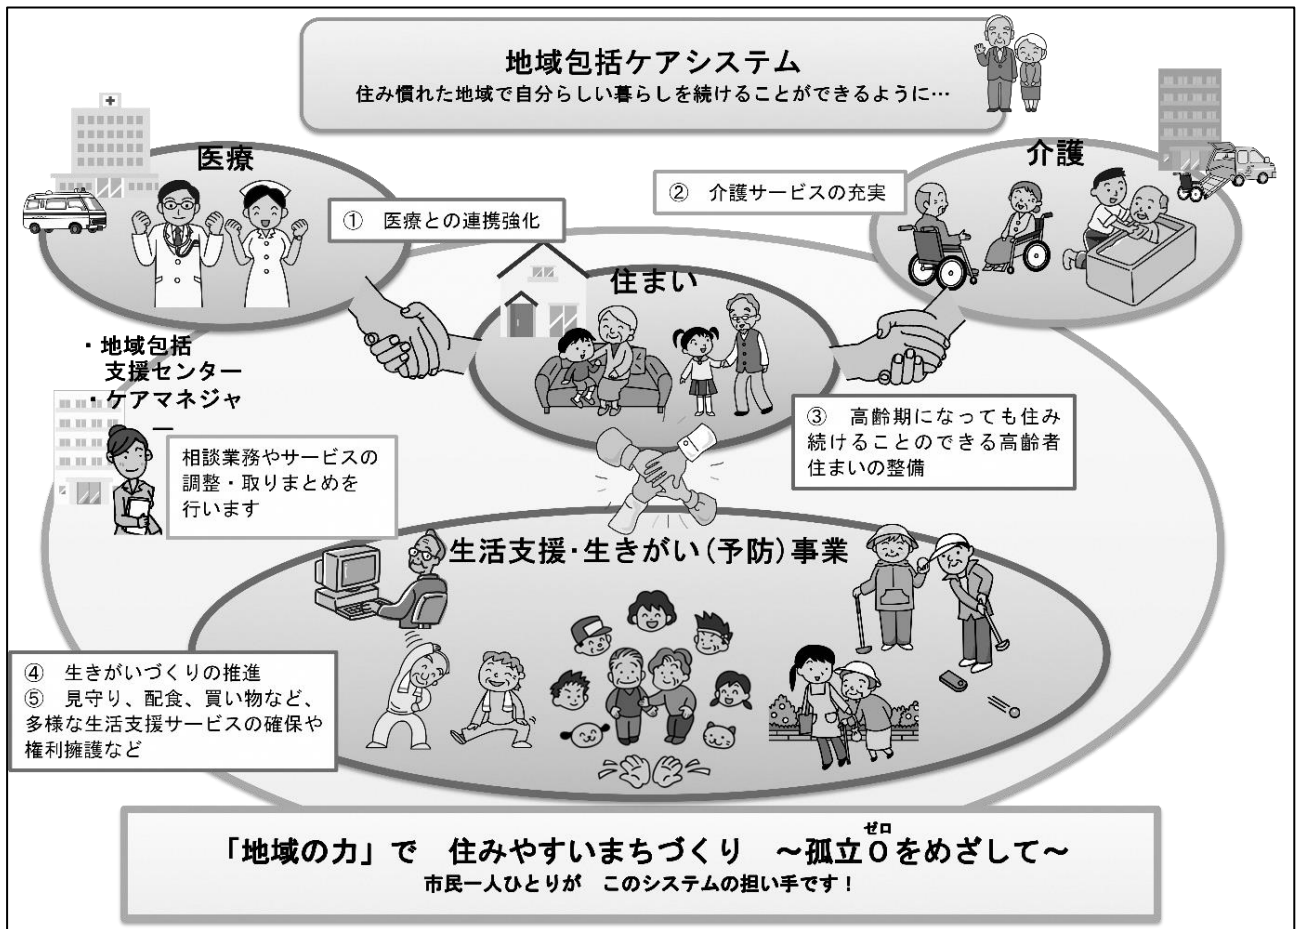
地域包括ケアシステム
住み慣れた地域で自分らしい暮らしを続けることができるように…

医療

介護

② 介護サービスの充実

① 医療との連携強化

住まい

・地域包括支援センター
・ケアマネジャー

相談業務やサービスの調整・取りまとめを行います

③ 高齢期になっても住み続けることのできる高齢者住まいの整備

生活支援・生きがい(予防)事業

④ 生きがいづくりの推進
⑤ 見守り、配食、買い物など、多様な生活支援サービスの確保や権利擁護など

「地域の力」で 住みやすいまちづくり ～孤立0(ゼロ)をめざして～
市民一人ひとりが このシステムの担い手です！